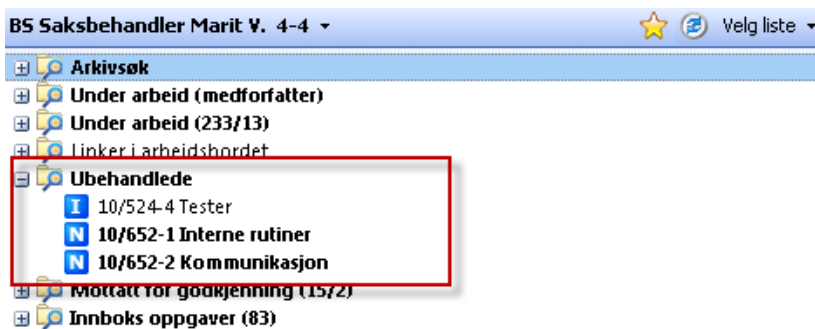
BS Saksbehandler Marit V. 4-4 ▾

Velg liste ▾

Arkivsøk

Under arbeid (medforfatter)

Under arbeid (233/13)

Linker i arbeidsbordet

Ubehandlede

I 10/524-4 Tester

N 10/652-1 Interne rutiner

N 10/652-2 Kommunikasjon

Mottatt for godkjenning (15/2)

Innboks oppgaver (83)